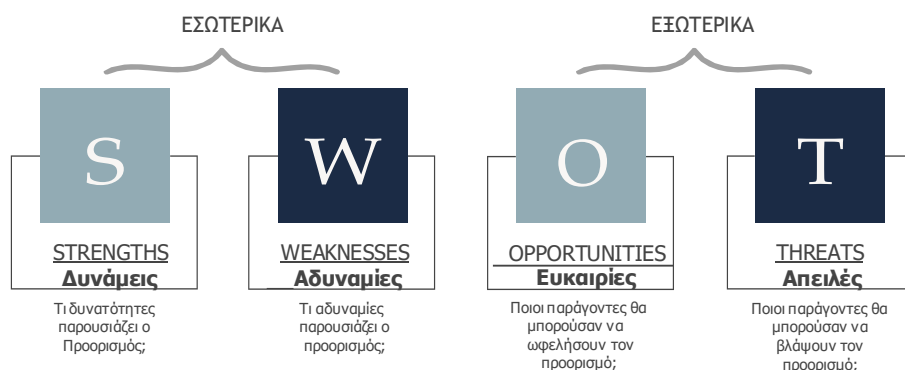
ΕΣΩΤΕΡΙΚΑ

ΕΞΩΤΕΡΙΚΑ

S

STRENGTHS
Δυνάμεις

Τι δυνατότητες παρουσιάζει ο Προορισμός;

W

WEAKNESSES
Αδυναμίες

Τι αδυναμίες παρουσιάζει ο προορισμός;

O

OPPORTUNITIES
Ευκαιρίες

Ποιοι παράγοντες θα μπορούσαν να ωφελήσουν τον προορισμό;

T

THREATS
Απειλές

Ποιοι παράγοντες θα μπορούσαν να βλάψουν τον προορισμό;